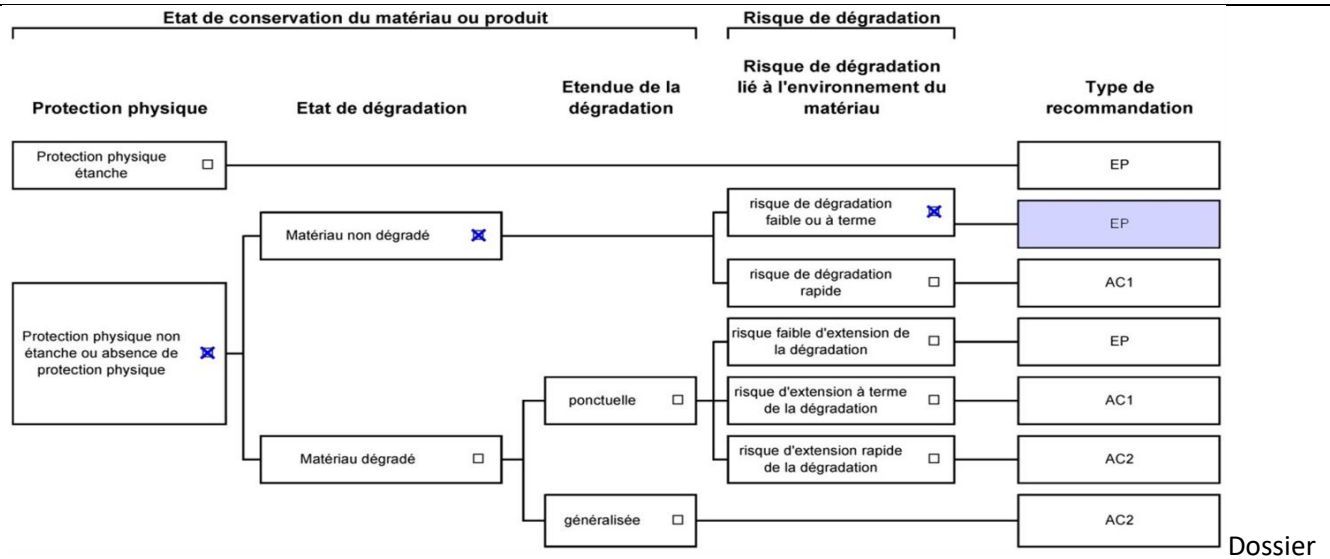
Etat de conservation du matériau ou produit

Risque de dégradation

Protection physique

Etat de dégradation

Etendue de la dégradation

Risque de dégradation lié à l'environnement du matériau

Type de recommandation

Protection physique étanche ☐

EP

Matériau non dégradé ☒

risque de dégradation faible ou à terme ☒

EP

risque de dégradation rapide ☐

AC1

Protection physique non étanche ou absence de protection physique ☒

risque faible d'extension de la dégradation ☐

EP

ponctuelle ☐

risque d'extension à terme de la dégradation ☐

AC1

Matériau dégradé ☐

risque d'extension rapide de la dégradation ☐

AC2

généralisée ☐

AC2

Dossier